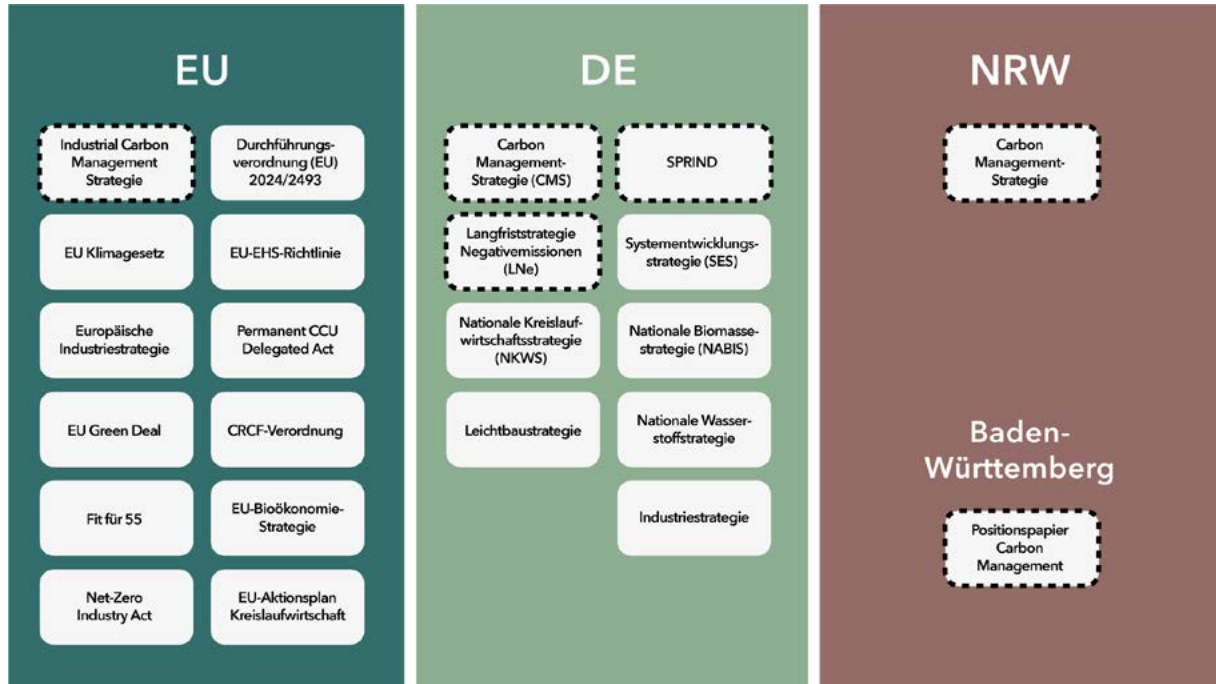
EU

Industrial Carbon Management Strategie

Durchführungsverordnung (EU) 2024/2493

EU Klimagesetz

EU-EHS-Richtlinie

Europäische Industriestrategie

Permanent CCU Delegated Act

EU Green Deal

CRCF-Verordnung

Fit für 55

EU-Bioökonomie-Strategie

Net-Zero Industry Act

EU-Aktionsplan Kreislaufwirtschaft

DE

Carbon Management-Strategie (CMS)

SPRIND

Langfriststrategie Negativemissionen (LNe)

Systementwicklungsstrategie (SES)

Nationale Kreislaufwirtschaftsstrategie (NKWS)

Nationale Biomassestrategie (NABIS)

Leichtbaustrategie

Nationale Wasserstoffstrategie

Industriestrategie

NRW

Carbon Management-Strategie

Baden-Württemberg

Positionspapier Carbon Management